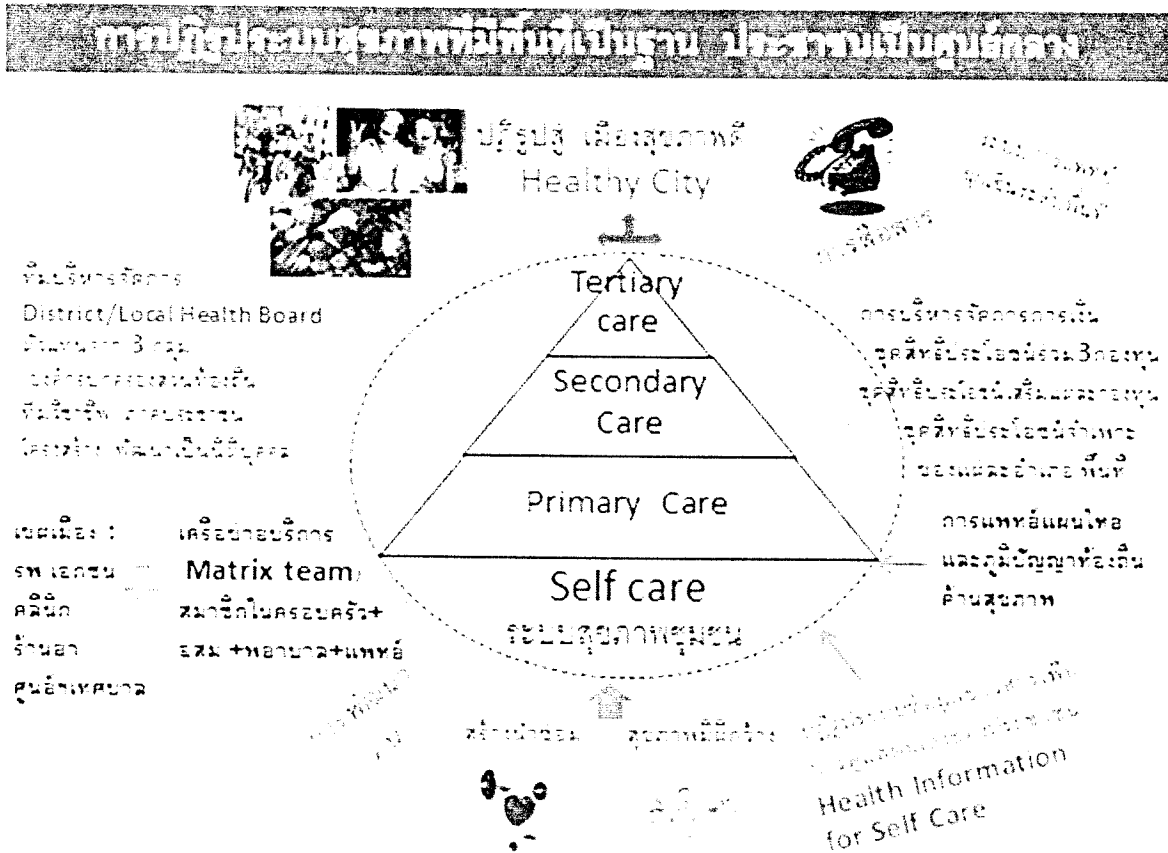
การปฏิรูประบบสุขภาพที่มีพื้นที่เป็นฐาน ประชาชนเป็นศูนย์กลาง

ปฏิรูปสู่ เมืองสุขภาพดี
Healthy City

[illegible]
การสื่อสาร

ทีมบริหารจัดการ
District/Local Health Board
มีในพื้นที่ 3 กลุ่ม
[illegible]
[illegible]
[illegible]

Tertiary care
Secondary Care
Primary Care
Self care
ระบบสุขภาพชุมชน

การบริหารจัดการการเงิน
กองทุนสุขภาพ 3 กองทุน
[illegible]
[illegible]
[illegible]

การแพทย์แผนไทย
และภูมิปัญญาท้องถิ่น
ด้านสุขภาพ

เขตเมือง :
รพ.เอกชน
คลินิก
ร้านยา
ศูนย์เทศบาล

เครือข่ายบริการ
Matrix team
สมาชิกในครอบครัว+
อสม.+พยาบาล+แพทย์

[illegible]
สร้างนำซ่อม สุขภาพดีมีทั่วไป
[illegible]
Health Information for Self Care